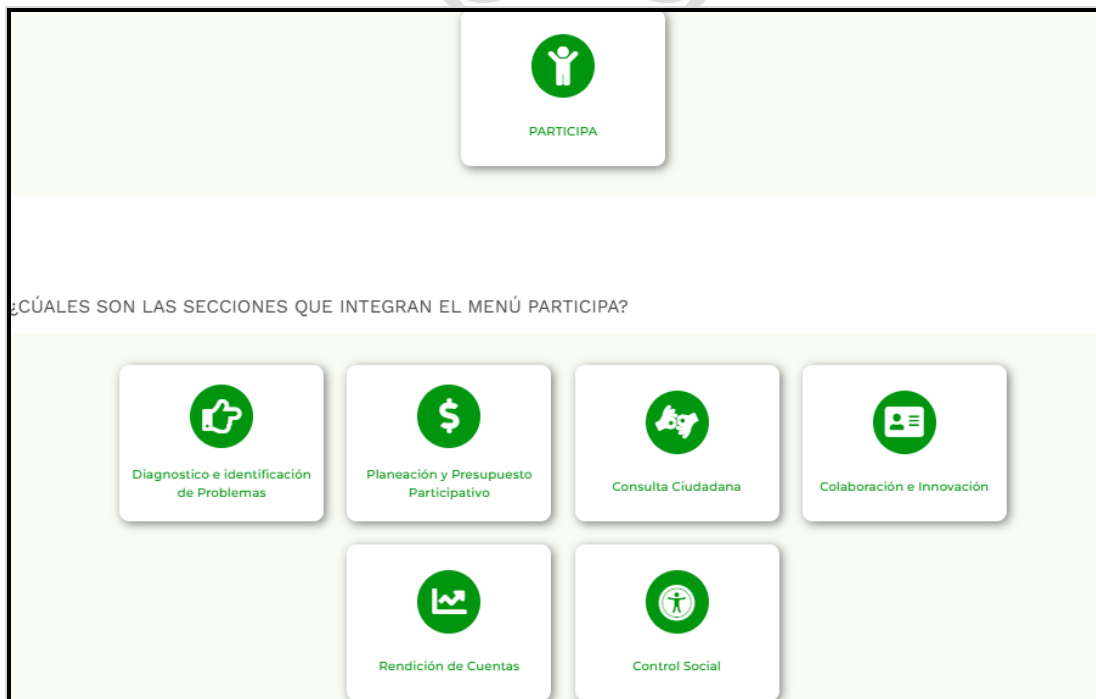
PARTICIPA

¿CÚALES SON LAS SECCIONES QUE INTEGRAN EL MENÚ PARTICIPA?

Diagnostico e identificación de Problemas

Planeación y Presupuesto Participativo

Consulta Ciudadana

Colaboración e Innovación

Rendición de Cuentas

Control Social